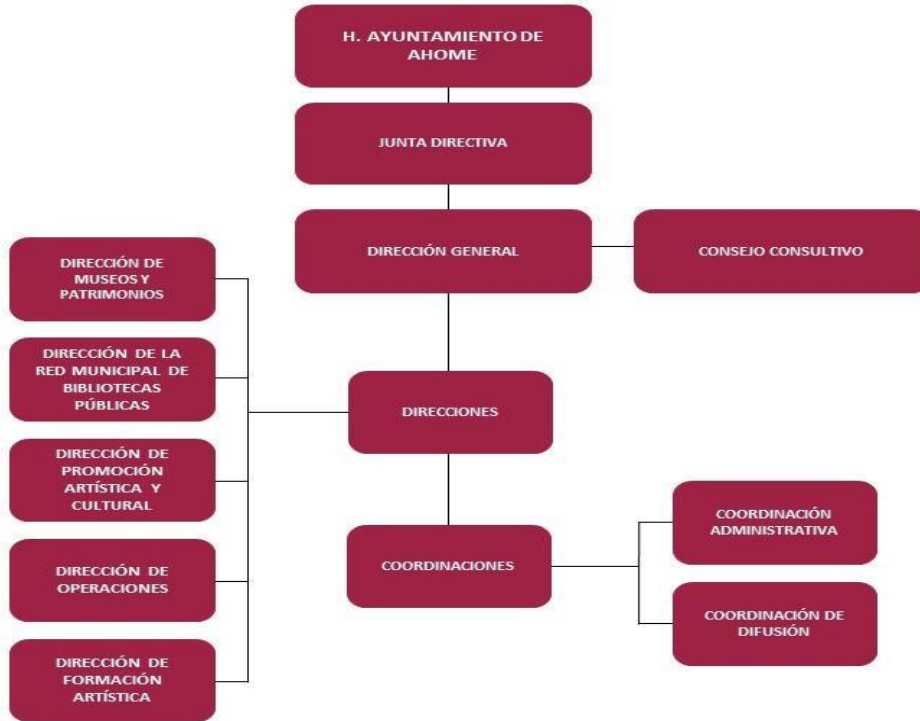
H. AYUNTAMIENTO DE AHOME

JUNTA DIRECTIVA

DIRECCIÓN GENERAL

CONSEJO CONSULTIVO

DIRECCIÓN DE MUSEOS Y PATRIMONIOS

DIRECCIÓN DE LA RED MUNICIPAL DE BIBLIOTECAS PÚBLICAS

DIRECCIÓN DE PROMOCIÓN ARTÍSTICA Y CULTURAL

DIRECCIÓN DE OPERACIONES

DIRECCIÓN DE FORMACIÓN ARTÍSTICA

DIRECCIONES

COORDINACIONES

COORDINACIÓN ADMINISTRATIVA

COORDINACIÓN DE DIFUSIÓN